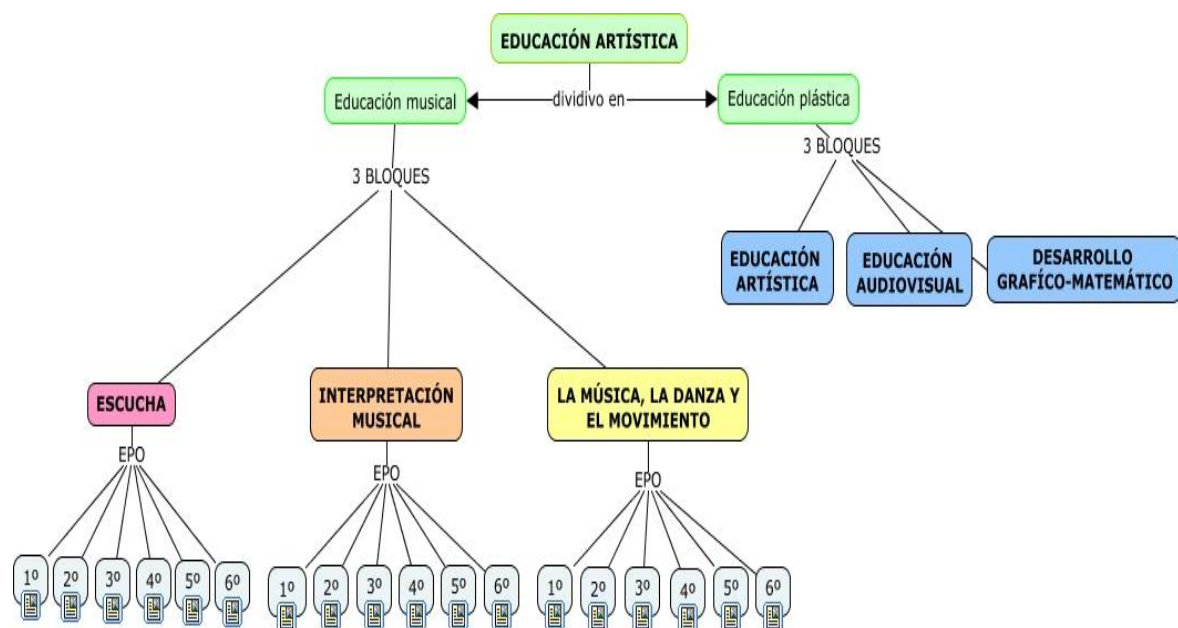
EDUCACIÓN ARTÍSTICA

Educación musical

dividivo en

Educación plástica

3 BLOQUES

3 BLOQUES

EDUCACIÓN ARTÍSTICA

EDUCACIÓN AUDIOVISUAL

DESARROLLO GRÁFICO-MATEMÁTICO

ESCUCHA

INTERPRETACIÓN MUSICAL

LA MÚSICA, LA DANZA Y EL MOVIMIENTO

EPO

EPO

EPO

1º 2º 3º 4º 5º 6º

1º 2º 3º 4º 5º 6º

1º 2º 3º 4º 5º 6º